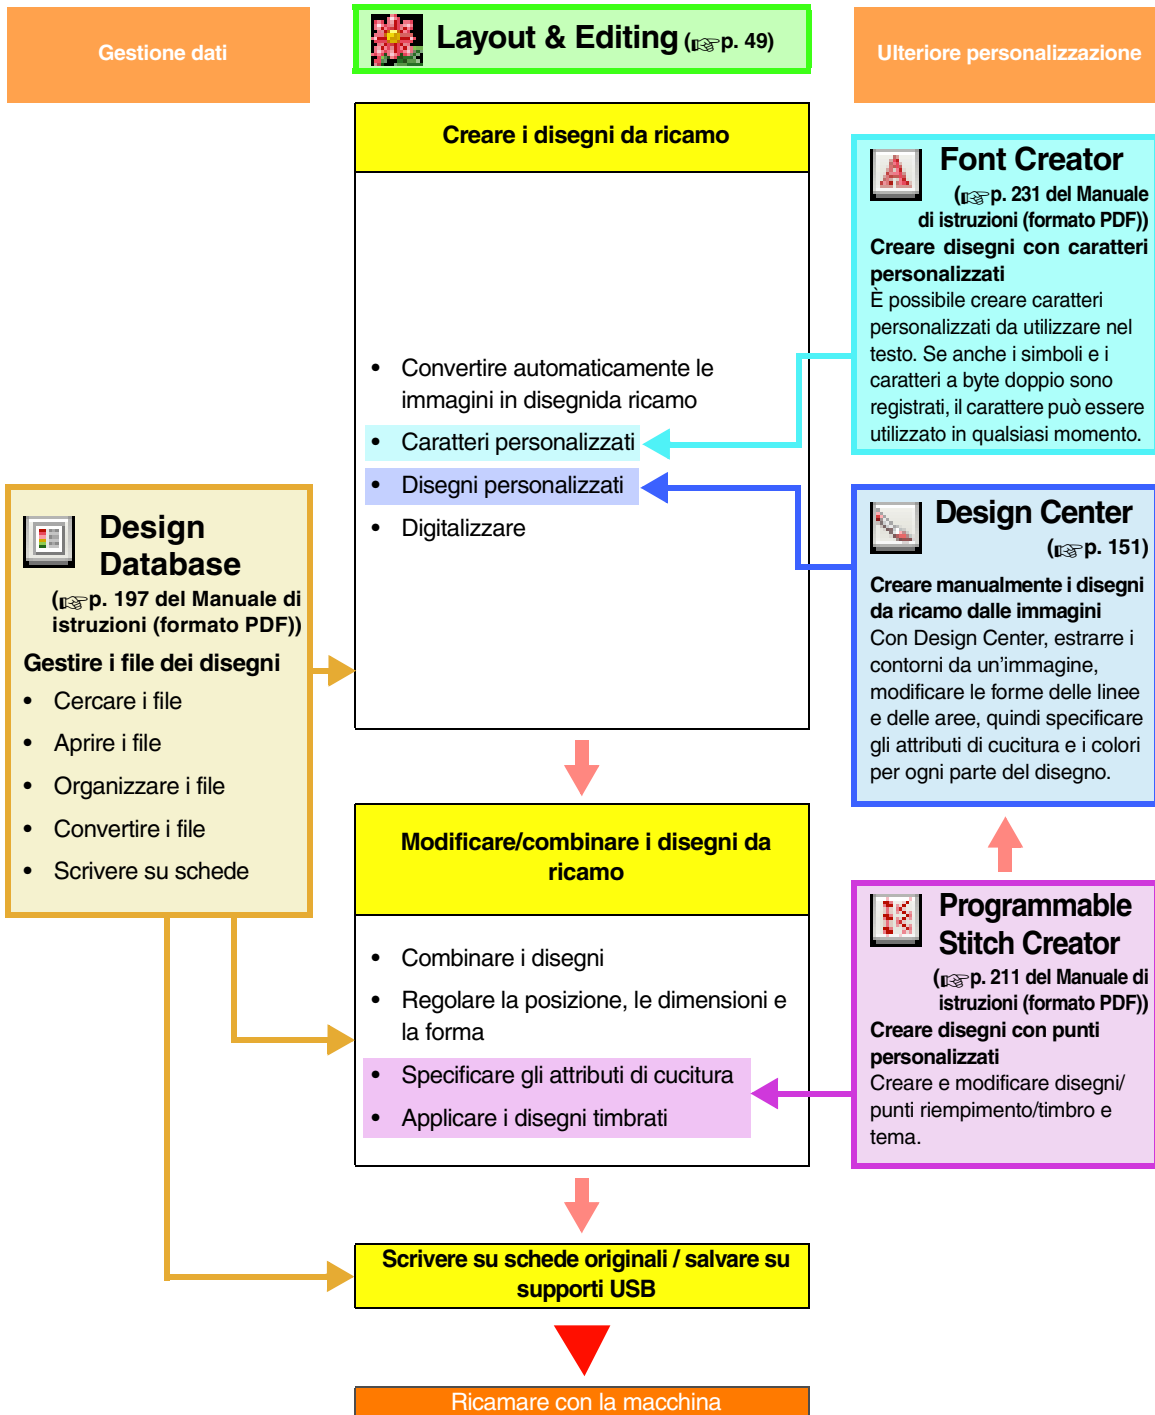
Gestione dati

Layout & Editing (☞p. 49)

Ulteriore personalizzazione

Creare i disegni da ricamo

• Convertire automaticamente le immagini in disegnida ricamo
• Caratteri personalizzati
• Disegni personalizzati
• Digitalizzare

Font Creator
(☞p. 231 del Manuale di istruzioni (formato PDF))
Creare disegni con caratteri personalizzati
È possibile creare caratteri personalizzati da utilizzare nel testo. Se anche i simboli e i caratteri a byte doppio sono registrati, il carattere può essere utilizzato in qualsiasi momento.

Design Center
(☞p. 151)
Creare manualmente i disegni da ricamo dalle immagini
Con Design Center, estrarre i contorni da un'immagine, modificare le forme delle linee e delle aree, quindi specificare gli attributi di cucitura e i colori per ogni parte del disegno.

Design Database
(☞p. 197 del Manuale di istruzioni (formato PDF))
Gestire i file dei disegni
• Cercare i file
• Aprire i file
• Organizzare i file
• Convertire i file
• Scrivere su schede

Modificare/combinare i disegni da ricamo

• Combinare i disegni
• Regolare la posizione, le dimensioni e la forma
• Specificare gli attributi di cucitura
• Applicare i disegni timbrati

Programmable Stitch Creator
(☞p. 211 del Manuale di istruzioni (formato PDF))
Creare disegni con punti personalizzati
Creare e modificare disegni/ punti riempimento/timbro e tema.

Scrivere su schede originali / salvare su supporti USB

Ricamare con la macchina